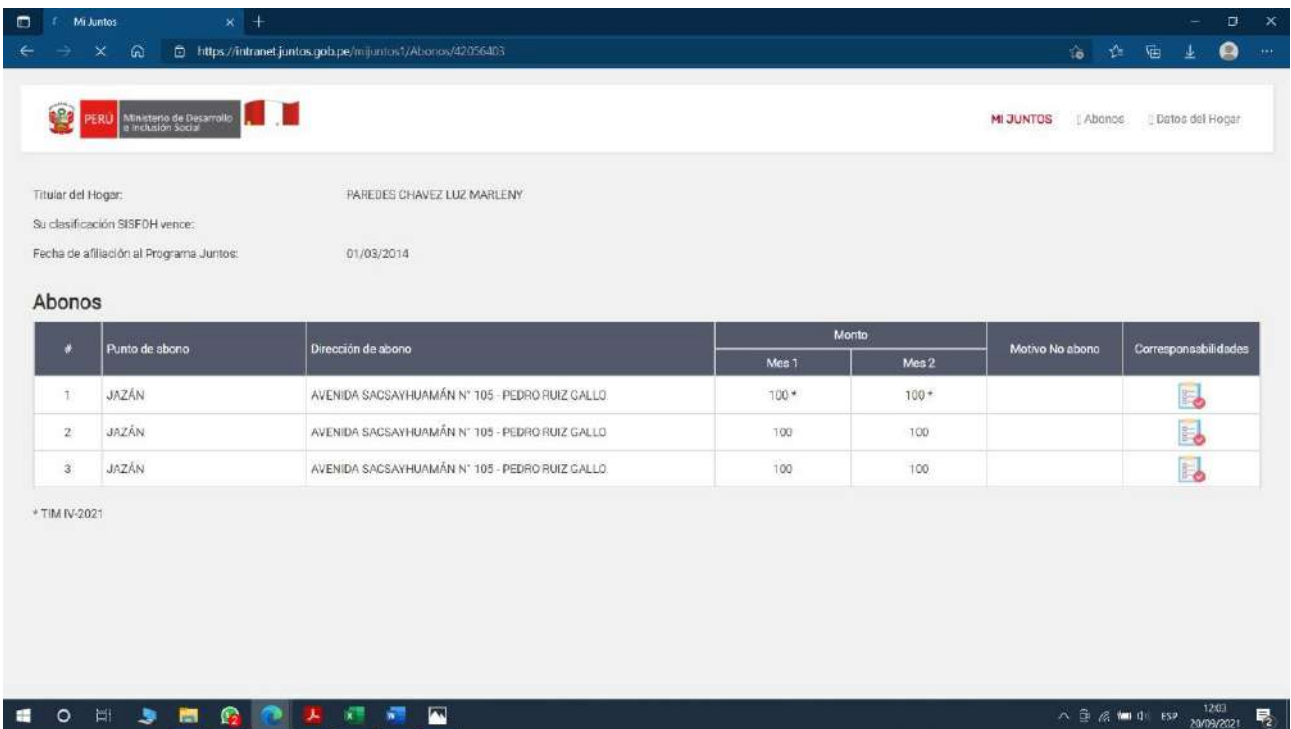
Mi Juntos

https://intranet.juntos.gob.pe/mijuntos1/Abonos/42056403

PERÚ Ministerio de Desarrollo e Inclusión Social

MI JUNTOS Abonos Datos del Hogar

Titular del Hogar: PAREDES CHAVEZ LUZ MARLENY

Su clasificación SISFOH vence:

Fecha de afiliación al Programa Juntos: 01/03/2014

Abonos

| # | Punto de abono | Dirección de abono | Monto Mes 1 | Monto Mes 2 | Motivo No abono | Corresponsabilidades |
|---|---|---|---|---|---|---|
| 1 | JAZÁN | AVENIDA SACSAYHUAMÁN N° 105 - PEDRO RUIZ GALLO | 100 * | 100 * | | |
| 2 | JAZÁN | AVENIDA SACSAYHUAMÁN N° 105 - PEDRO RUIZ GALLO | 100 | 100 | | |
| 3 | JAZÁN | AVENIDA SACSAYHUAMÁN N° 105 - PEDRO RUIZ GALLO | 100 | 100 | | |

* TIM IV-2021

ESP 12:03 20/09/2021